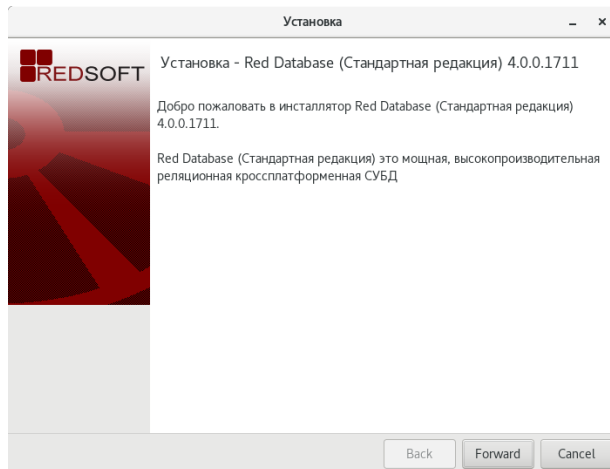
Установка

_ ×

REDSOFT

Установка - Red Database (Стандартная редакция) 4.0.0.1711

Добро пожаловать в инсталлятор Red Database (Стандартная редакция) 4.0.0.1711.

Red Database (Стандартная редакция) это мощная, высокопроизводительная реляционная кроссплатформенная СУБД

Back Forward Cancel